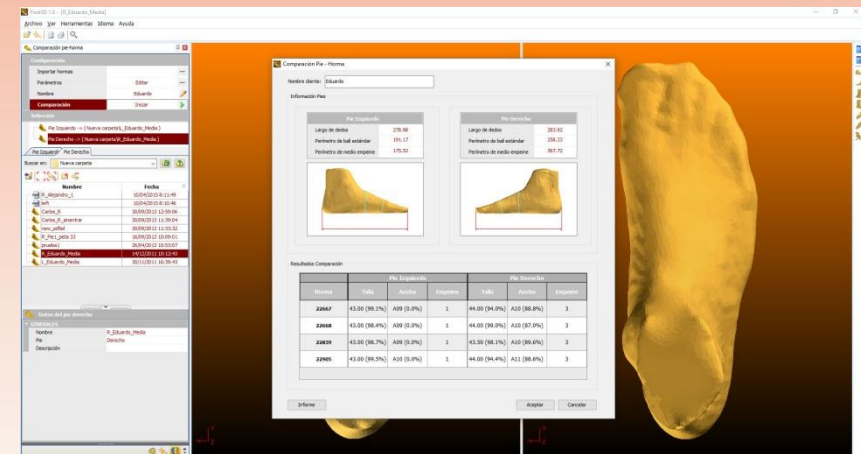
Foot3D 1.0 - [R_Eduardo_Media]

Archivo Ver Herramientas Idioma Ayuda

Comparación pie-horma

Configuración

Importar hormas

Parámetros Editar

Nombre Eduardo

Comparación Iniciar

Selección

Pie Izquierdo -> [Nueva carpeta\L_Eduardo_Media]

Pie Derecho -> [Nueva carpeta\R_Eduardo_Media]

Pie Izquierdo Pie Derecho

Buscar en: Nueva carpeta

| Nombre | Fecha |
|---|---|
| R_Alejandro_L | 10/04/2013 8:11:49 |
| left | 10/04/2013 8:10:46 |
| Carlos_R | 30/09/2013 12:59:06 |
| Carlos_R_arreglar | 30/09/2013 11:39:04 |
| new_adfad | 30/09/2013 11:33:32 |
| R_Per1_prob 22 | 16/09/2013 10:09:01 |
| prueba1 | 28/04/2013 10:53:07 |
| R_Eduardo_Media | 14/12/2013 10:12:43 |
| L_Eduardo_Media | 30/11/2013 16:38:43 |

Datos del pie derecho

GENERALES

Nombre R_Eduardo_Media

Pie Derecho

Descripción

Comparación Pie - Horma

Nombre cliente: Eduardo

Información Pies

Pie Izquierdo

Largo de dedos 278.98

Perímetro de ball estándar 191.17

Perímetro de medio empeine 175.52

Pie Derecho

Largo de dedos 283.02

Perímetro de ball estándar 258.23

Perímetro de medio empeine 307.72

Resultados Comparación

| Horma | Pie Izquierdo Talla | Pie Izquierdo Ancho | Pie Izquierdo Empeine | Pie Derecho Talla | Pie Derecho Ancho | Pie Derecho Empeine |
|---|---|---|---|---|---|---|
| 22667 | 43.00 (99.1%) | A09 (0.0%) | 1 | 44.00 (94.0%) | A10 (88.8%) | 3 |
| 22668 | 43.00 (98.4%) | A09 (0.0%) | 1 | 44.00 (98.9%) | A10 (87.0%) | 3 |
| 22839 | 43.00 (98.7%) | A09 (0.0%) | 1 | 43.50 (98.1%) | A10 (89.6%) | 3 |
| 22905 | 43.00 (99.5%) | A10 (0.0%) | 1 | 44.00 (94.4%) | A11 (88.6%) | 3 |

Informe

Aceptar Cancelar